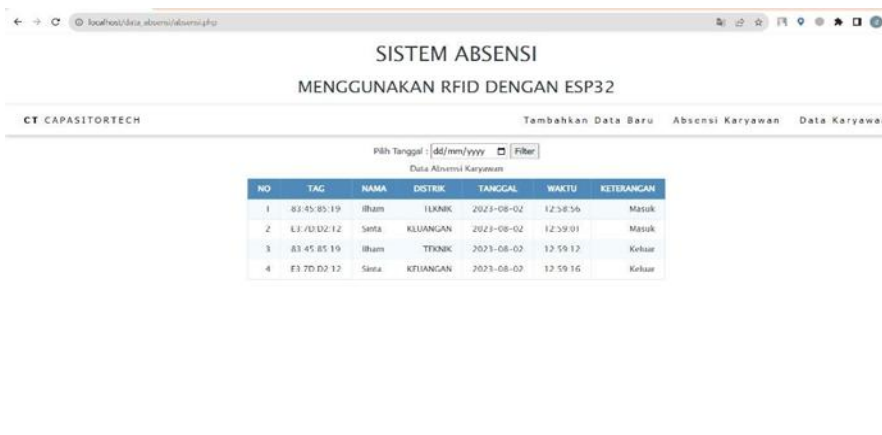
localhost/data_absensi/absensi.php

SISTEM ABSENSI

MENGGUNAKAN RFID DENGAN ESP32

CT CAPASITORTECH

Tambahkan Data Baru  Absensi Karyawan  Data Karyawa

Pilih Tanggal : dd/mm/yyyy  Filter

Data Absensi Karyawan

| NO | TAG | NAMA | DISTRIK | TANGGAL | WAKTU | KETERANGAN |
|---|---|---|---|---|---|---|
| 1 | 83:45:85:19 | Ilham | TEKNIK | 2023-08-02 | 12:58:56 | Masuk |
| 2 | E3:7D:D2:12 | Sinta | KEUANGAN | 2023-08-02 | 12:59:01 | Masuk |
| 3 | 83:45:85:19 | Ilham | TEKNIK | 2023-08-02 | 12:59:12 | Keluar |
| 4 | E3:7D:D2:12 | Sinta | KEUANGAN | 2023-08-02 | 12:59:16 | Keluar |